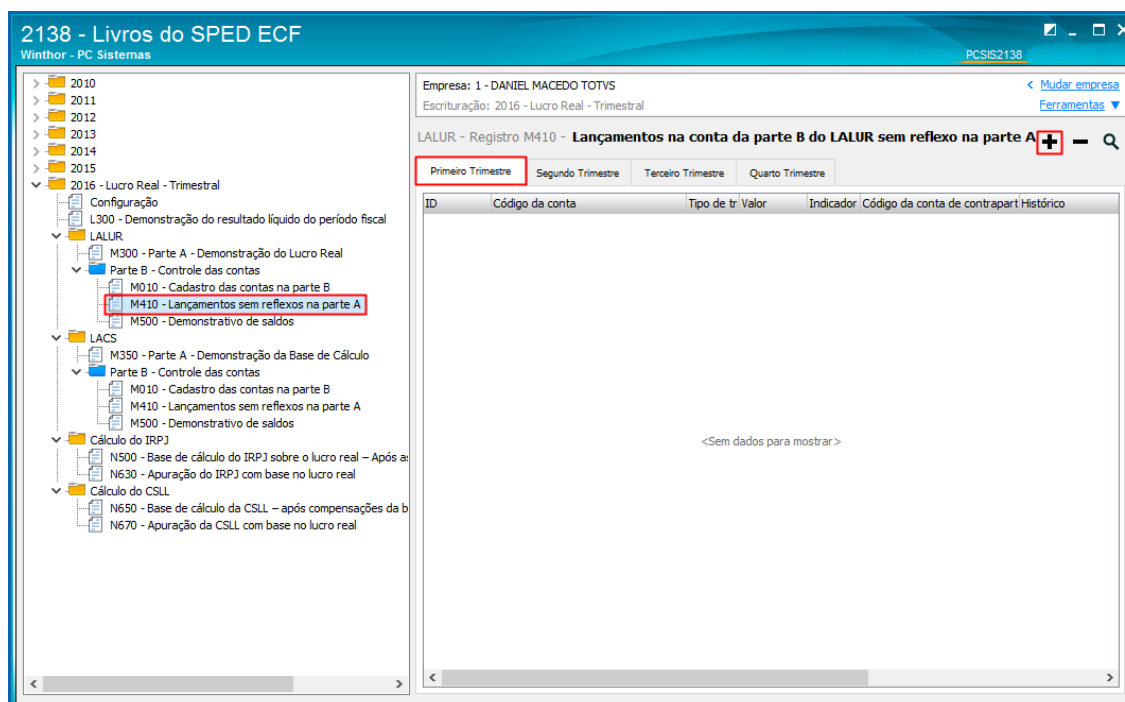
2138 - Livros do SPED ECF
Winthor - PC Sistemas
PCSIS2138

2010
2011
2012
2013
2014
2015
2016 - Lucro Real - Trimestral
Configuração
L300 - Demonstração do resultado líquido do período fiscal
LALUR
M300 - Parte A - Demonstração do Lucro Real
Parte B - Controle das contas
M010 - Cadastro das contas na parte B
M410 - Lançamentos sem reflexos na parte A
M500 - Demonstrativo de saldos
LACS
M350 - Parte A - Demonstração da Base de Cálculo
Parte B - Controle das contas
M010 - Cadastro das contas na parte B
M410 - Lançamentos sem reflexos na parte A
M500 - Demonstrativo de saldos
Cálculo do IRPJ
N500 - Base de cálculo do IRPJ sobre o lucro real – Após a
N630 - Apuração do IRPJ com base no lucro real
Cálculo do CSLL
N650 - Base de cálculo da CSLL – após compensações da b
N670 - Apuração da CSLL com base no lucro real

Empresa: 1 - DANIEL MACEDO TOTVS
Escrituração: 2016 - Lucro Real - Trimestral
< Mudar empresa
Ferramentas ▼

LALUR - Registro M410 - Lançamentos na conta da parte B do LALUR sem reflexo na parte A

Primeiro Trimestre | Segundo Trimestre | Terceiro Trimestre | Quarto Trimestre

| ID | Código da conta | Tipo de tr | Valor | Indicador | Código da conta de contrapart | Histórico |
|---|---|---|---|---|---|---|

<Sem dados para mostrar>